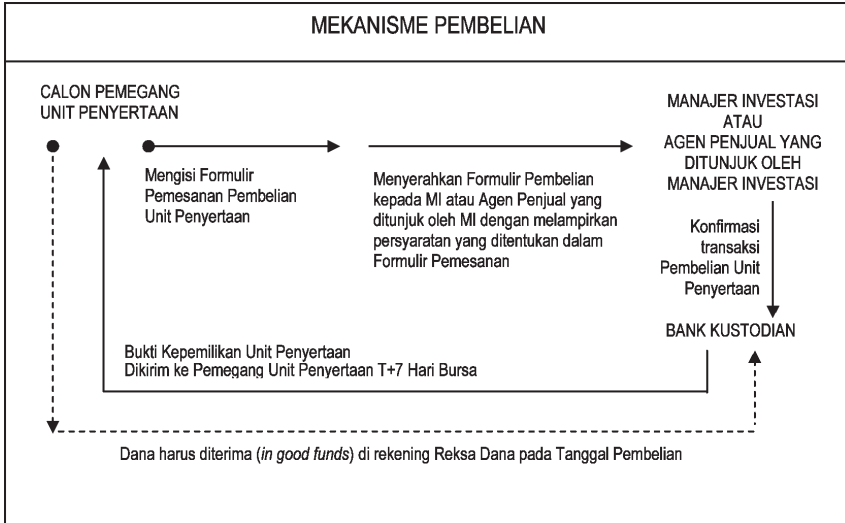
MEKANISME PEMBELIAN

CALON PEMEGANG UNIT PENYERTAAN

Mengisi Formulir Pemesanan Pembelian Unit Penyertaan

Menyerahkan Formulir Pembelian kepada MI atau Agen Penjual yang ditunjuk oleh MI dengan melampirkan persyaratan yang ditentukan dalam Formulir Pemesanan

MANAJER INVESTASI ATAU AGEN PENJUAL YANG DITUNJUK OLEH MANAJER INVESTASI

Konfirmasi transaksi Pembelian Unit Penyertaan

BANK KUSTODIAN

Bukti Kepemilikan Unit Penyertaan Dikirim ke Pemegang Unit Penyertaan T+7 Hari Bursa

Dana harus diterima (in good funds) di rekening Reksa Dana pada Tanggal Pembelian